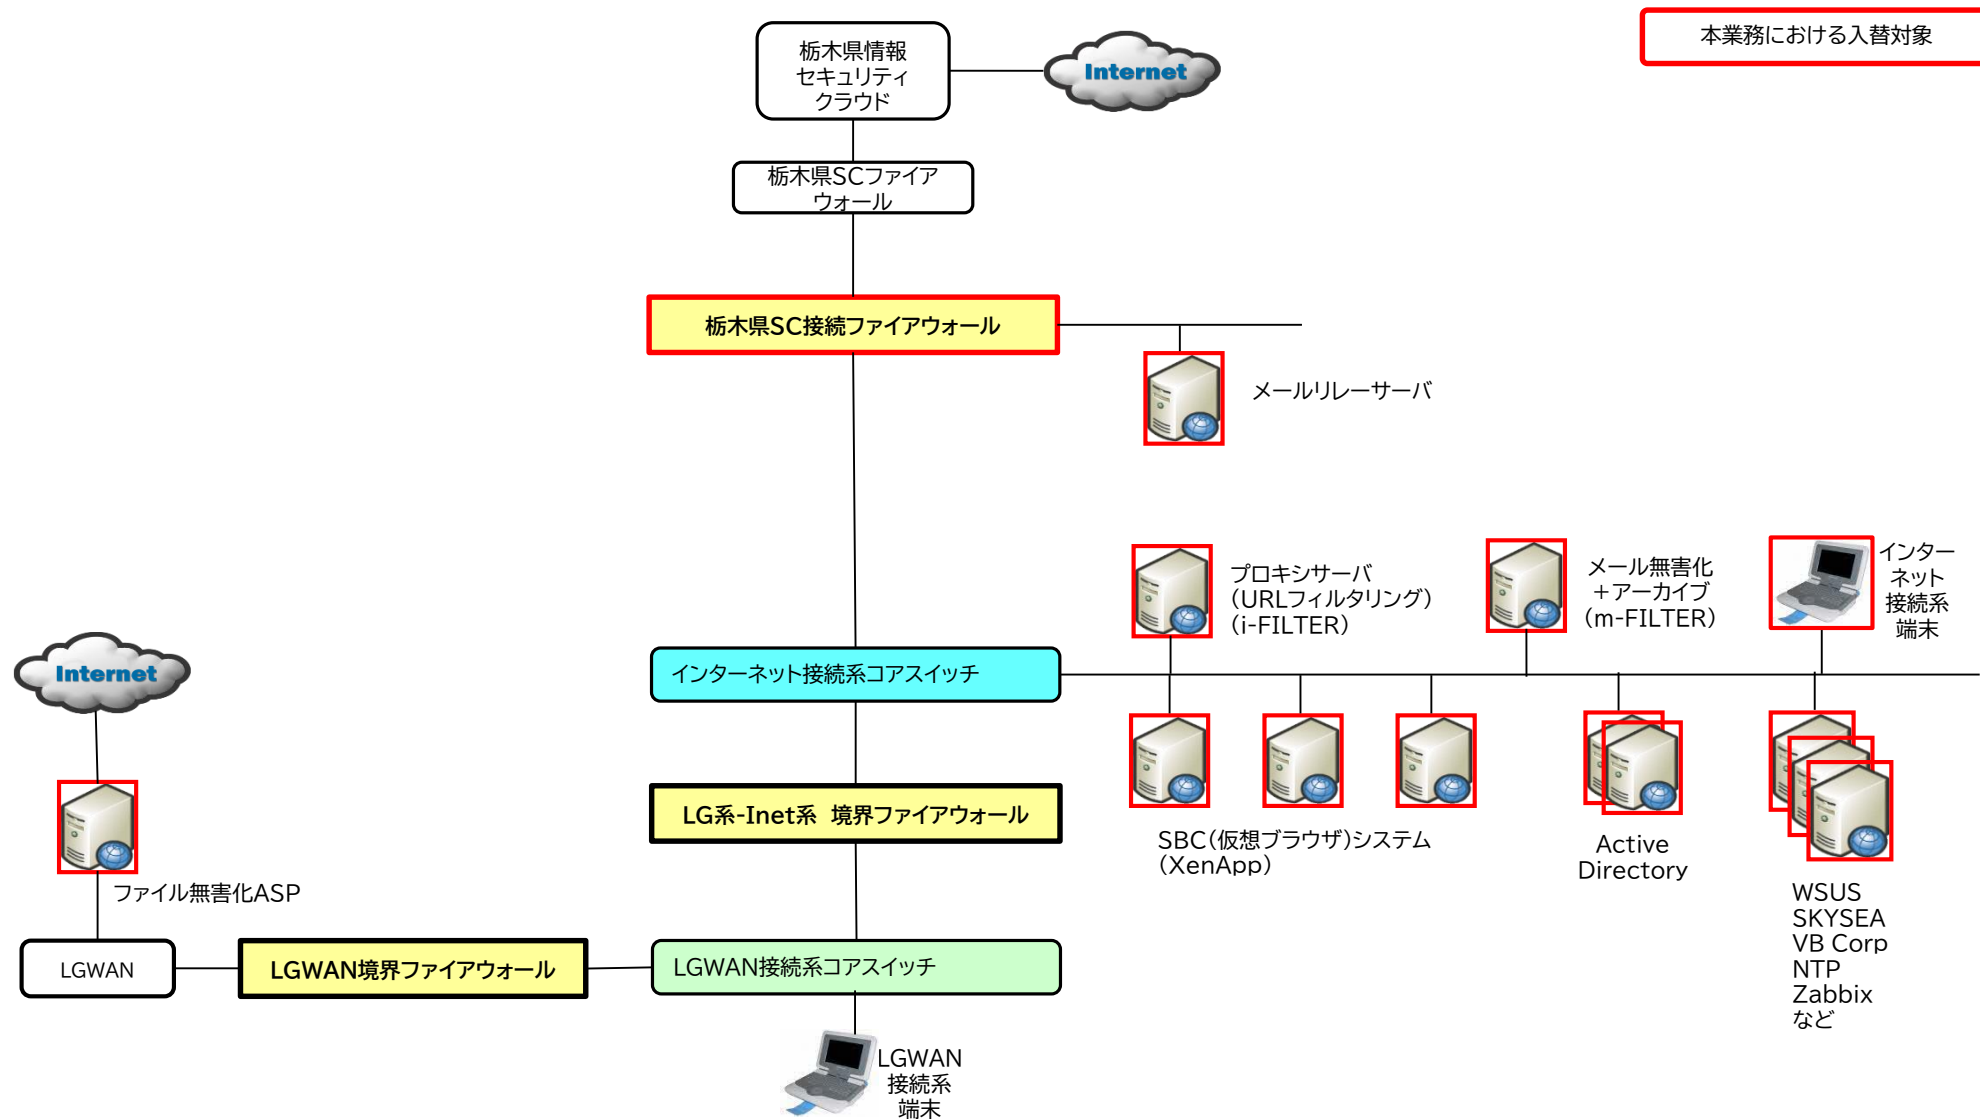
本業務における入替対象

栃木県情報セキュリティクラウド

Internet

栃木県SCファイアウォール

栃木県SC接続ファイアウォール

メールリレーサーバ

プロキシサーバ
(URLフィルタリング)
(i-FILTER)

メール無害化
+アーカイブ
(m-FILTER)

インターネット接続系端末

Internet

インターネット接続系コアスイッチ

SBC(仮想ブラウザ)システム
(XenApp)

Active Directory

WSUS
SKYSEA
VB Corp
NTP
Zabbix
など

LG系-Inet系　境界ファイアウォール

ファイル無害化ASP

LGWAN

LGWAN境界ファイアウォール

LGWAN接続系コアスイッチ

LGWAN接続系端末